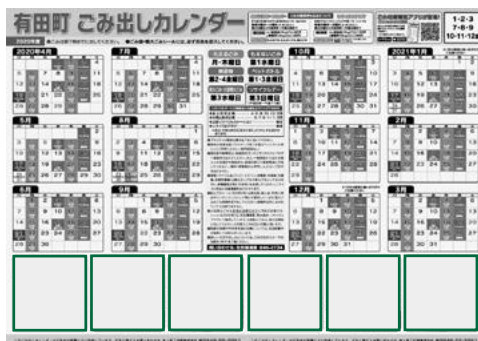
有田町 ごみ出しカレンダー

2020年度

2020年4月

7月

10月

2021年1月

1-2-3
7-8-9
10-11-12

5月

8月

11月

2月

6月

9月

12月

3月

月・木曜日

第1木曜日

第2・4金曜日

第1・3金曜日

第3木曜日

第3金曜日